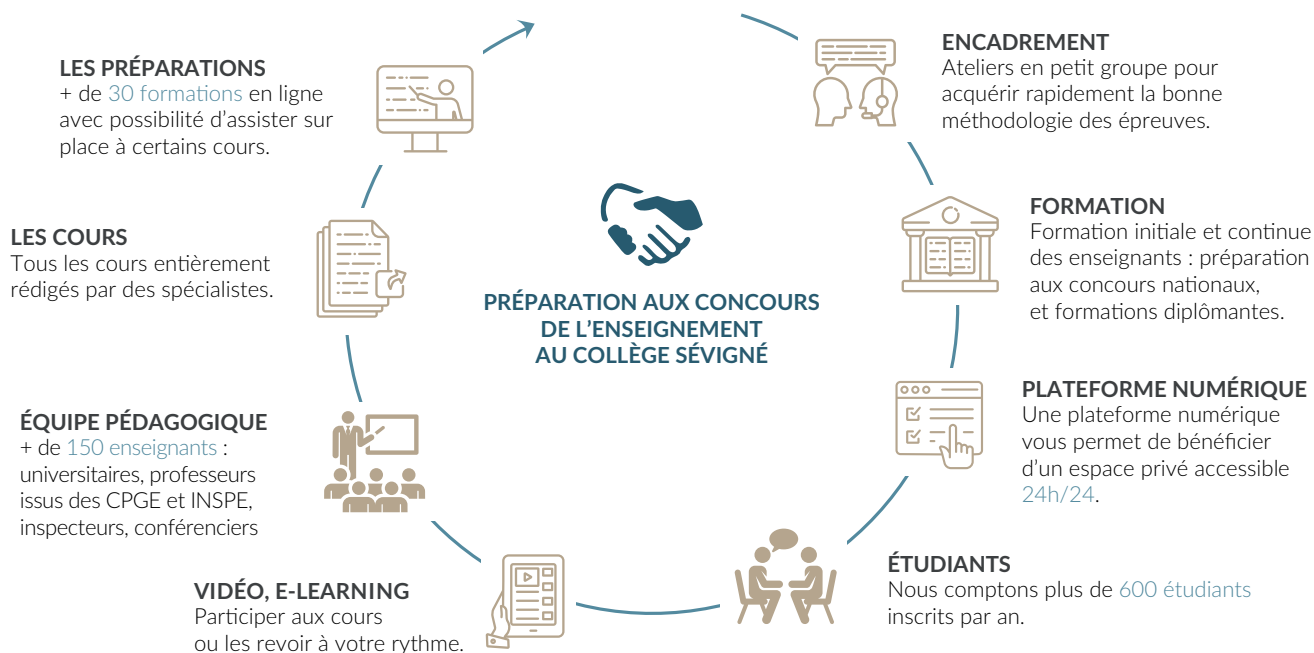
PRÉPARATION AUX CONCOURS DE L'ENSEIGNEMENT AU COLLÈGE SÉVIGNÉ

ENCADREMENT
Ateliers en petit groupe pour acquérir rapidement la bonne méthodologie des épreuves.

FORMATION
Formation initiale et continue des enseignants : préparation aux concours nationaux, et formations diplômantes.

PLATEFORME NUMÉRIQUE
Une plateforme numérique vous permet de bénéficier d'un espace privé accessible 24h/24.

ÉTUDIANTS
Nous comptons plus de 600 étudiants inscrits par an.

VIDÉO, E-LEARNING
Participer aux cours ou les revoir à votre rythme.

ÉQUIPE PÉDAGOGIQUE
+ de 150 enseignants : universitaires, professeurs issus des CPGE et INSPE, inspecteurs, conférenciers

LES COURS
Tous les cours entièrement rédigés par des spécialistes.

LES PRÉPARATIONS
+ de 30 formations en ligne avec possibilité d'assister sur place à certains cours.